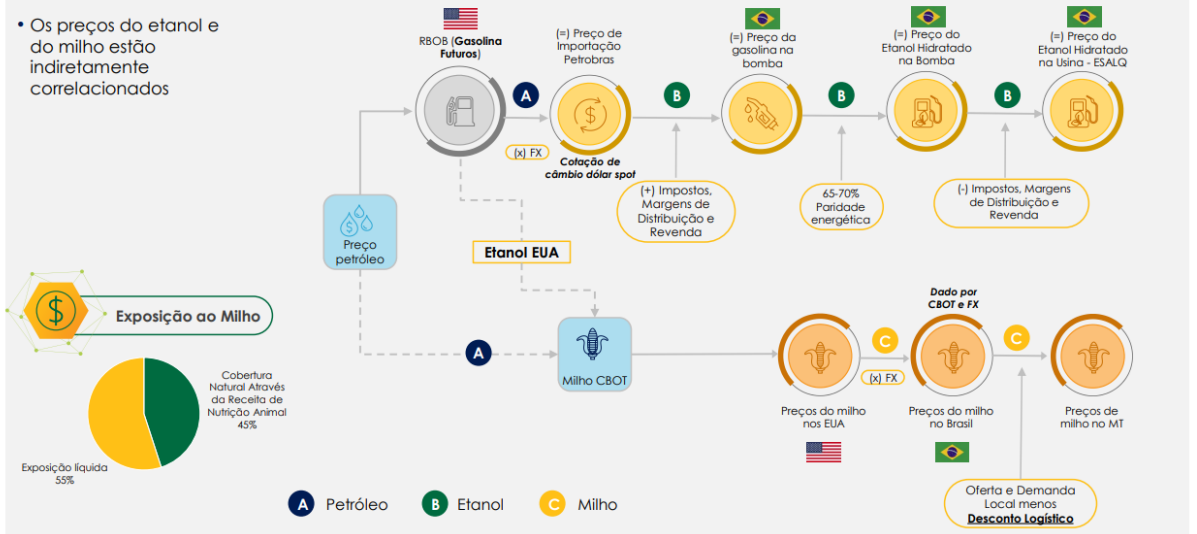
• Os preços do etanol e do milho estão indiretamente correlacionados

RBOB (Gasolina Futuros)

A

(x) FX

(=) Preço de Importação Petrobras

Cotação de câmbio dólar spot

B

(=) Preço da gasolina na bomba

(+) Impostos, Margens de Distribuição e Revenda

B

(=) Preço do Etanol Hidratado na Bomba

65-70% Paridade energética

B

(=) Preço do Etanol Hidratado na Usina - ESALQ

(-) Impostos, Margens de Distribuição e Revenda

Preço petróleo

Etanol EUA

Exposição ao Milho

A

Milho CBOT

Preços do milho nos EUA

C

(x) FX

Dado por CBOT e FX

Preços do milho no Brasil

C

Preços de milho no MT

Oferta e Demanda Local menos Desconto Logístico

Cobertura Natural Através da Receita de Nutrição Animal 45%

Exposição líquida 55%

A Petróleo B Etanol C Milho